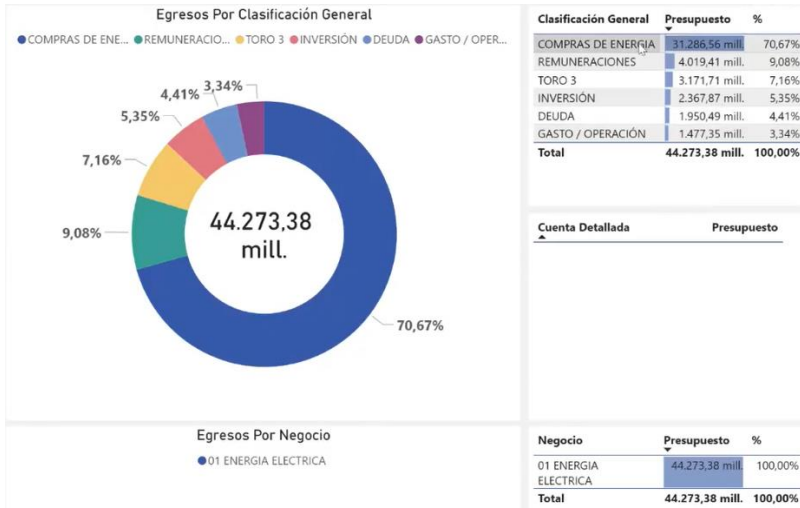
Egresos Por Clasificación General

COMPRAS DE ENE... REMUNERACIO... TORO 3 INVERSIÓN DEUDA GASTO / OPER...

3,34%
4,41%
5,35%
7,16%
9,08%
44.273,38 mill.
70,67%

| Clasificación General | Presupuesto | % |
|---|---|---|
| COMPRAS DE ENERGIA | 31.286,56 mill. | 70,67% |
| REMUNERACIONES | 4.019,41 mill. | 9,08% |
| TORO 3 | 3.171,71 mill. | 7,16% |
| INVERSIÓN | 2.367,87 mill. | 5,35% |
| DEUDA | 1.950,49 mill. | 4,41% |
| GASTO / OPERACIÓN | 1.477,35 mill. | 3,34% |
| Total | 44.273,38 mill. | 100,00% |

| Cuenta Detallada | Presupuesto |
|---|---|

Egresos Por Negocio

01 ENERGIA ELECTRICA

| Negocio | Presupuesto | % |
|---|---|---|
| 01 ENERGIA ELECTRICA | 44.273,38 mill. | 100,00% |
| Total | 44.273,38 mill. | 100,00% |